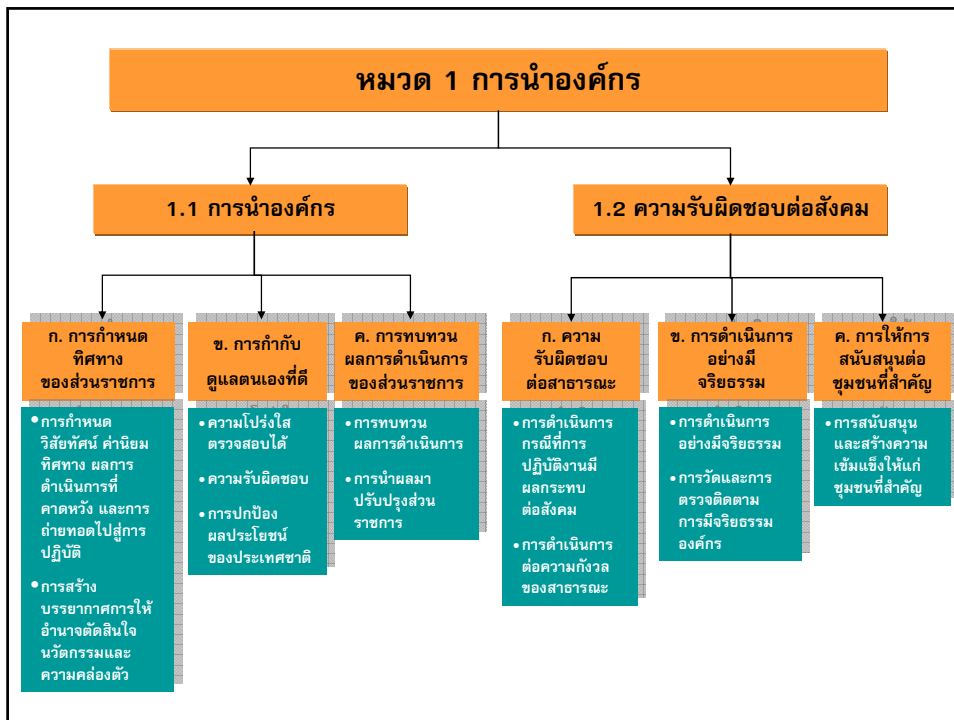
หมวด 1 การนำองค์กร

1.1 การนำองค์กร

1.2 ความรับผิดชอบต่อสังคม

ก. การกำหนดทิศทางของส่วนราชการ

• การกำหนดวิสัยทัศน์ ค่านิยม ทิศทาง ผลการดำเนินการที่คาดหวัง และการถ่ายทอดไปสู่การปฏิบัติ

• การสร้างบรรยากาศการให้อำนาจตัดสินใจ นวัตกรรมและความคล่องตัว

ข. การกำกับดูแลตนเองที่ดี

• ความโปร่งใส ตรวจสอบได้

• ความรับผิดชอบ

• การปกป้องผลประโยชน์ของประเทศชาติ

ค. การทบทวนผลการดำเนินการของส่วนราชการ

• การทบทวนผลการดำเนินการ

• การนำผลมาปรับปรุงส่วนราชการ

ก. ความรับผิดชอบต่อสาธารณะ

• การดำเนินการกรณีที่การปฏิบัติงานมีผลกระทบต่อสังคม

• การดำเนินการต่อความกังวลของสาธารณะ

ข. การดำเนินการอย่างมีจริยธรรม

• การดำเนินการอย่างมีจริยธรรม

• การวัดและการตรวจติดตามการมีจริยธรรมองค์กร

ค. การให้การสนับสนุนต่อชุมชนที่สำคัญ

• การสนับสนุนและสร้างความเข้มแข็งให้แก่ชุมชนที่สำคัญ